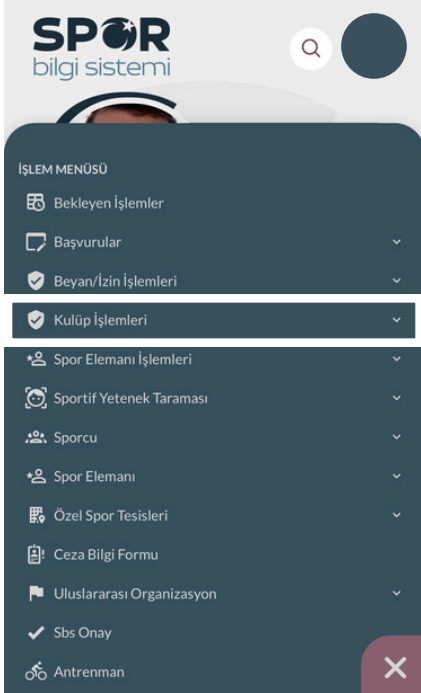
SPOR
bilgi sistemi

İŞLEM MENÜSÜ

Bekleyen İşlemler

Başvurular

Beyan/İzin İşlemleri

Kulüp İşlemleri

Spor Elemanı İşlemleri

Sportif Yetenek Taraması

Sporcu

Spor Elemanı

Özel Spor Tesisleri

Ceza Bilgi Formu

Uluslararası Organizasyon

Sbs Onay

Antrenman